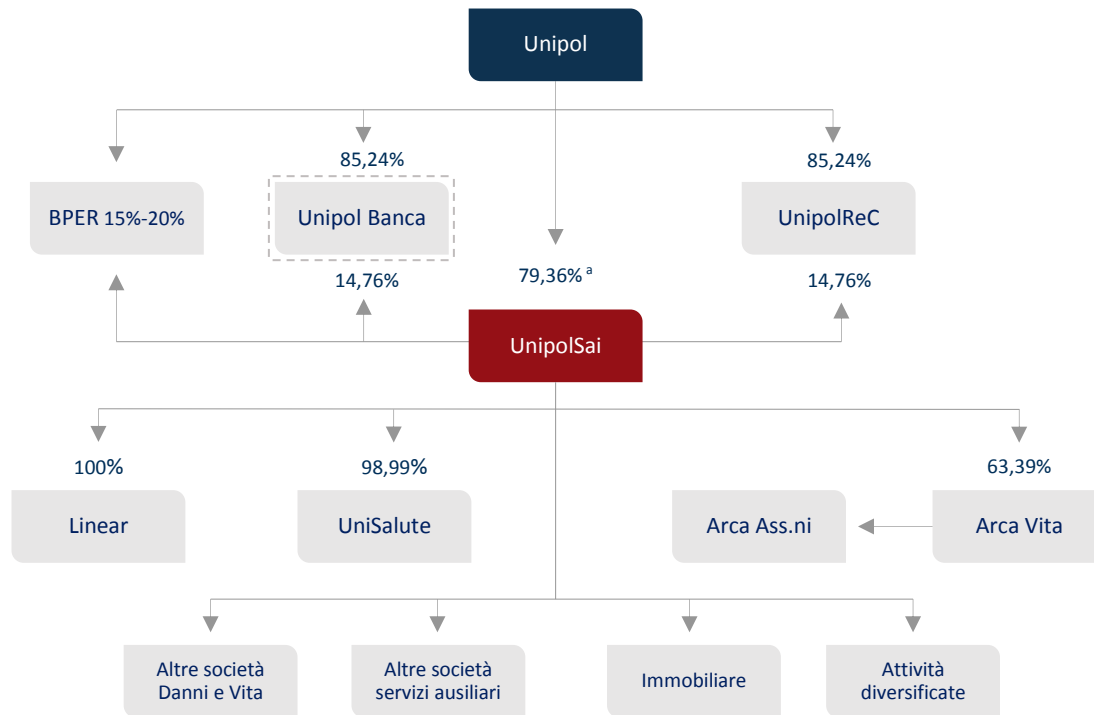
Unipol

85,24%

85,24%

BPER 15%-20%

Unipol Banca

UnipolReC

14,76%

79,36% $^{a}$

14,76%

UnipolSai

100%

98,99%

63,39%

Linear

UniSalute

Arca Ass.ni

Arca Vita

Altre società Danni e Vita

Altre società servizi ausiliari

Immobiliare

Attività diversificate